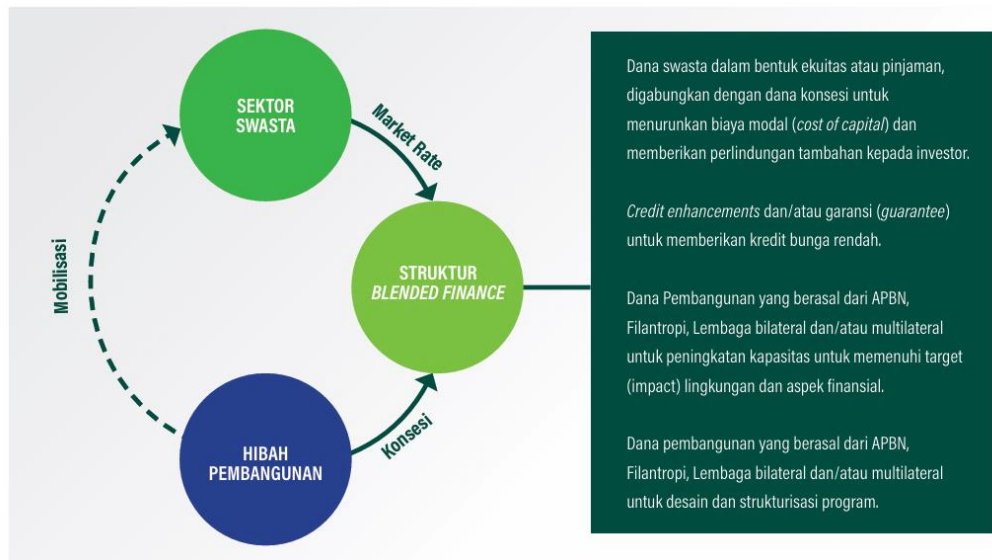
SEKTOR SWASTA

Market Rate

Mobilisasi

STRUKTUR BLENDED FINANCE

HIBAH PEMBANGUNAN

Konsesi

Dana swasta dalam bentuk ekuitas atau pinjaman, digabungkan dengan dana konsesi untuk menurunkan biaya modal (cost of capital) dan memberikan perlindungan tambahan kepada investor.

Credit enhancements dan/atau garansi (guarantee) untuk memberikan kredit bunga rendah.

Dana Pembangunan yang berasal dari APBN, Filantropi, Lembaga bilateral dan/atau multilateral untuk peningkatan kapasitas untuk memenuhi target (impact) lingkungan dan aspek finansial.

Dana pembangunan yang berasal dari APBN, Filantropi, Lembaga bilateral dan/atau multilateral untuk desain dan strukturisasi program.